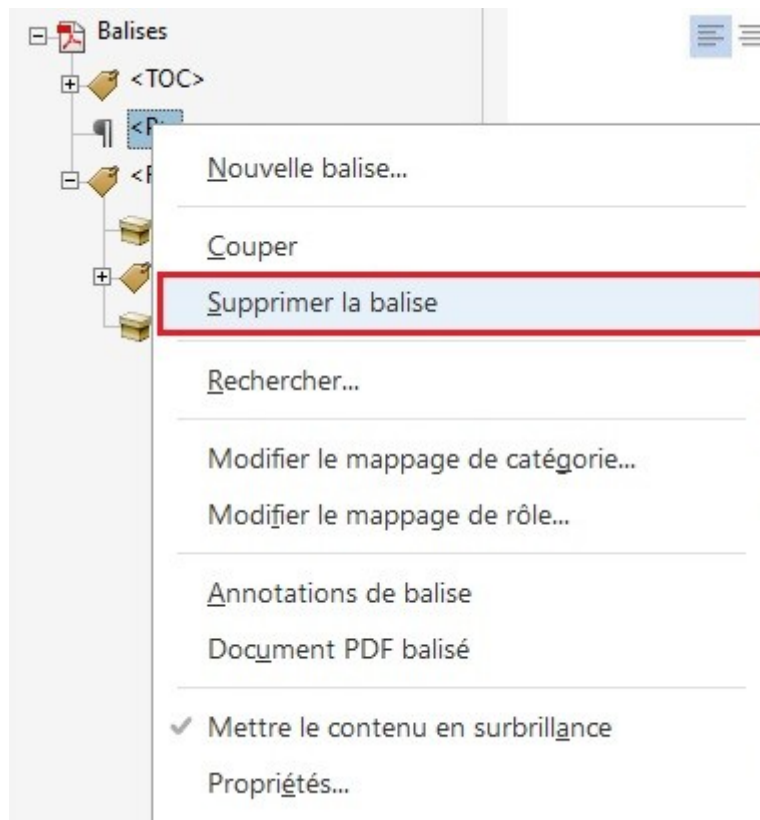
Balises
<TOC>
<P
<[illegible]

Nouvelle balise...

Couper

Supprimer la balise

Rechercher...

Modifier le mappage de catégorie...

Modifier le mappage de rôle...

Annotations de balise

Document PDF balisé

✓ Mettre le contenu en surbrillance

Propriétés...